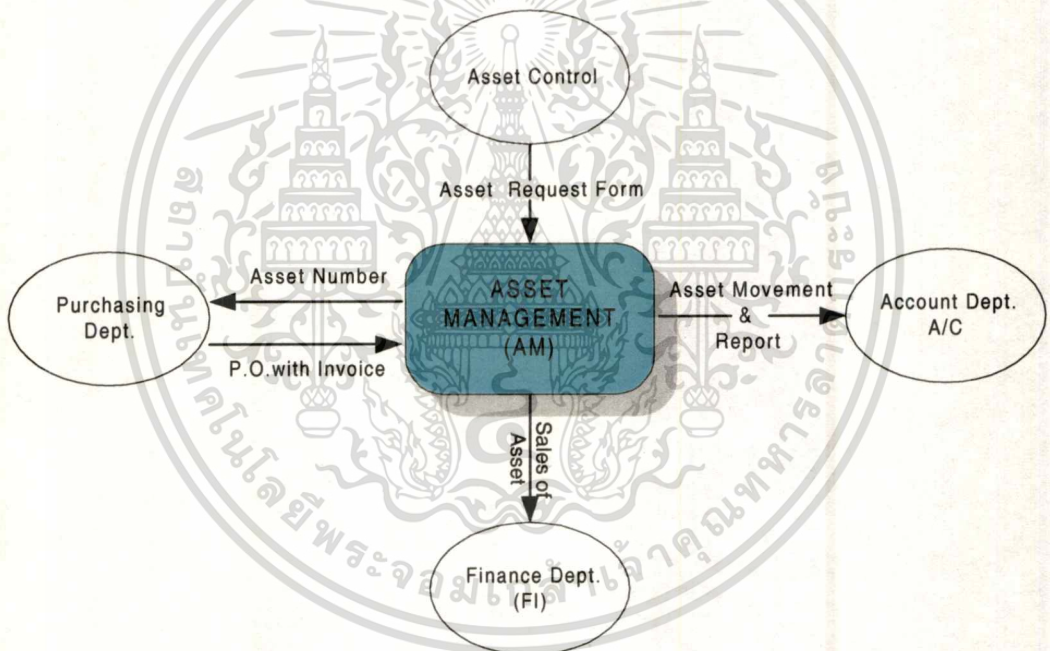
Asset Control

Asset Request Form

Asset Number

Purchasing Dept.

ASSET MANAGEMENT (AM)

P.O.with Invoice

Asset Movement & Report

Account Dept. A/C

Sales of Asset

Finance Dept. (FI)

สถาบันเทคโนโลยีพระจอมเกล้าเจ้าคุณทหารลาดกระบัง